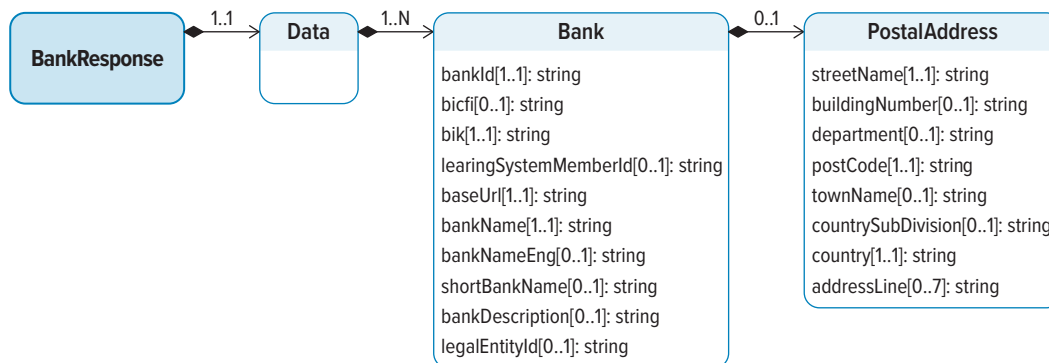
BankResponse

1..1

Data

1..N

Bank

bankId[1..1]: string
bicfi[0..1]: string
bik[1..1]: string
learingSystemMemberId[0..1]: string
baseUrl[1..1]: string
bankName[1..1]: string
bankNameEng[0..1]: string
shortBankName[0..1]: string
bankDescription[0..1]: string
legalEntityId[0..1]: string

0..1

PostalAddress

streetName[1..1]: string
buildingNumber[0..1]: string
department[0..1]: string
postCode[1..1]: string
townName[0..1]: string
countrySubDivision[0..1]: string
country[1..1]: string
addressLine[0..7]: string